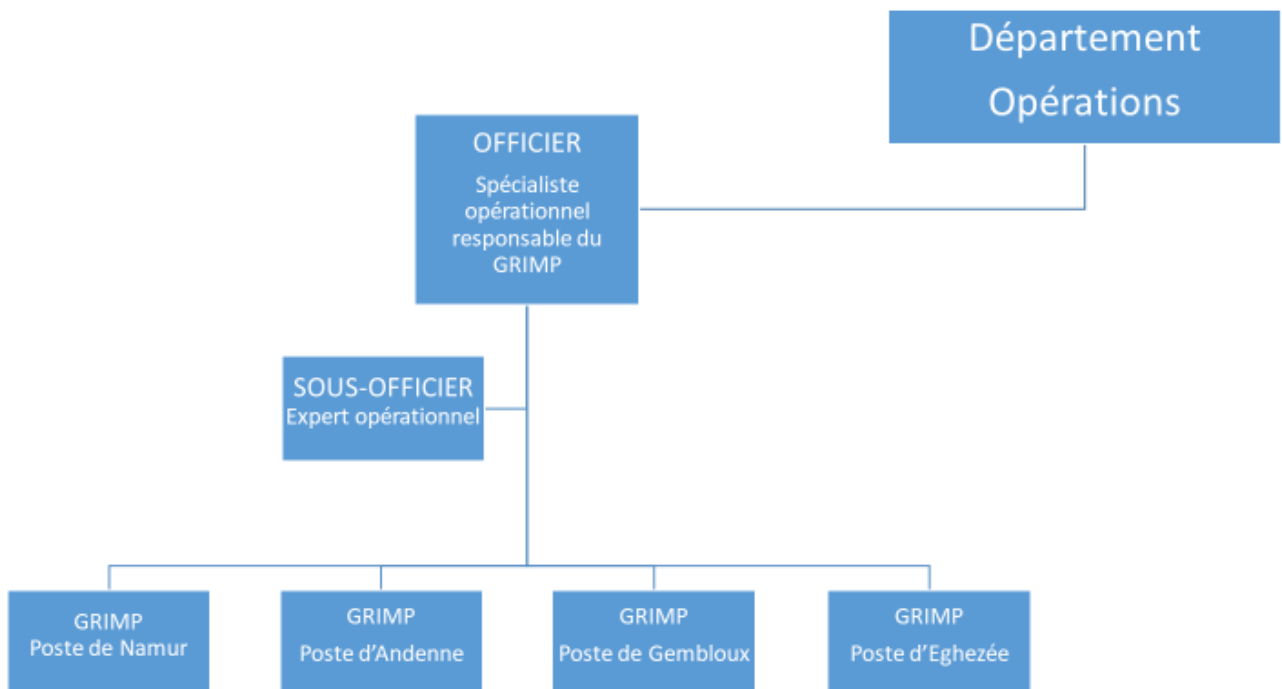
Département Opérations

OFFICIER
Spécialiste opérationnel responsable du GRIMP

SOUS-OFFICIER
Expert opérationnel

GRIMP
Poste de Namur

GRIMP
Poste d'Andenne

GRIMP
Poste de Gembloux

GRIMP
Poste d'Eghezée